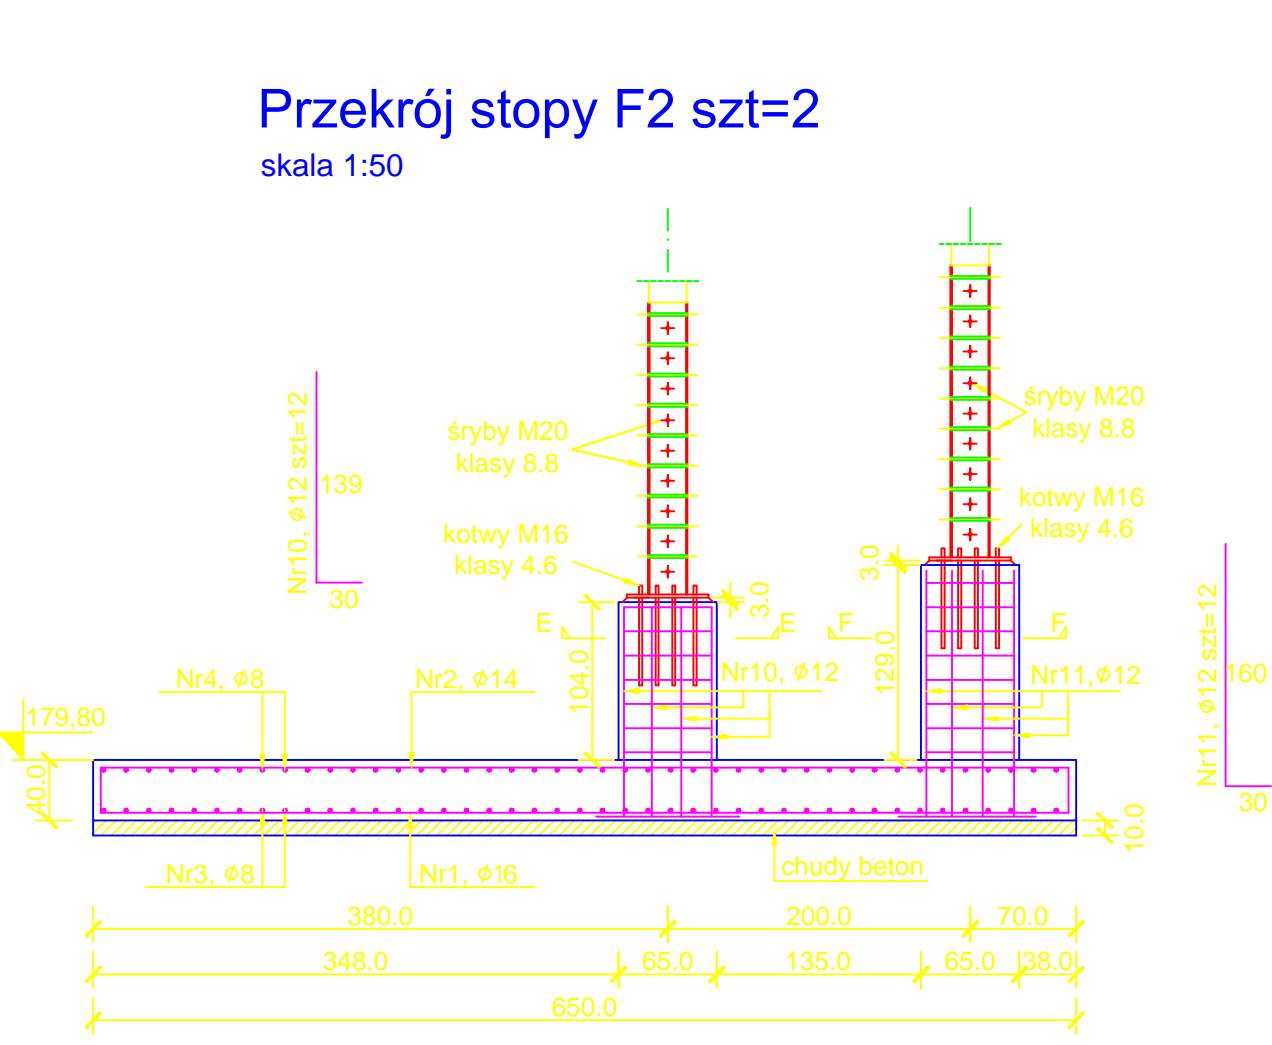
Przekrój stopy F2 szt=2

skala 1:50

Nr10, $\phi$12 szt=12

139

30

śryby M20
klasy 8.8

kotwy M16
klasy 4.6

śryby M20
klasy 8.8

kotwy M16
klasy 4.6

3.0

3.0

E

E

F

F

104.0

129.0

Nr10, $\phi$12

Nr11,$\phi$12

Nr11, $\phi$12 szt=12

160

30

Nr4, $\phi$8

Nr2, $\phi$14

179,80

40.0

10.0

Nr3, $\phi$8

Nr1, $\phi$16

chudy beton

380.0

200.0

70.0

348.0

65.0

135.0

65.0

38.0

650.0